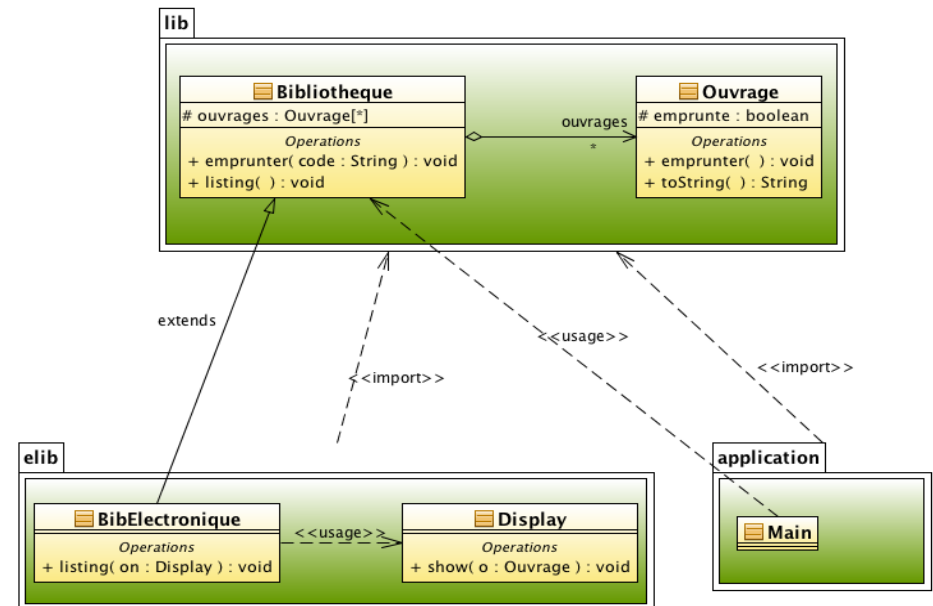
lib

Bibliotheque
# ouvrages : Ouvrage[*]
Operations
+ emprunter( code : String ) : void
+ listing( ) : void

ouvrages
*

Ouvrage
# emprunte : boolean
Operations
+ emprunter( ) : void
+ toString( ) : String

extends

<<import>>

<<usage>>

<<import>>

elib

BibElectronique
Operations
+ listing( on : Display ) : void

<<usage>>

Display
Operations
+ show( o : Ouvrage ) : void

application

Main